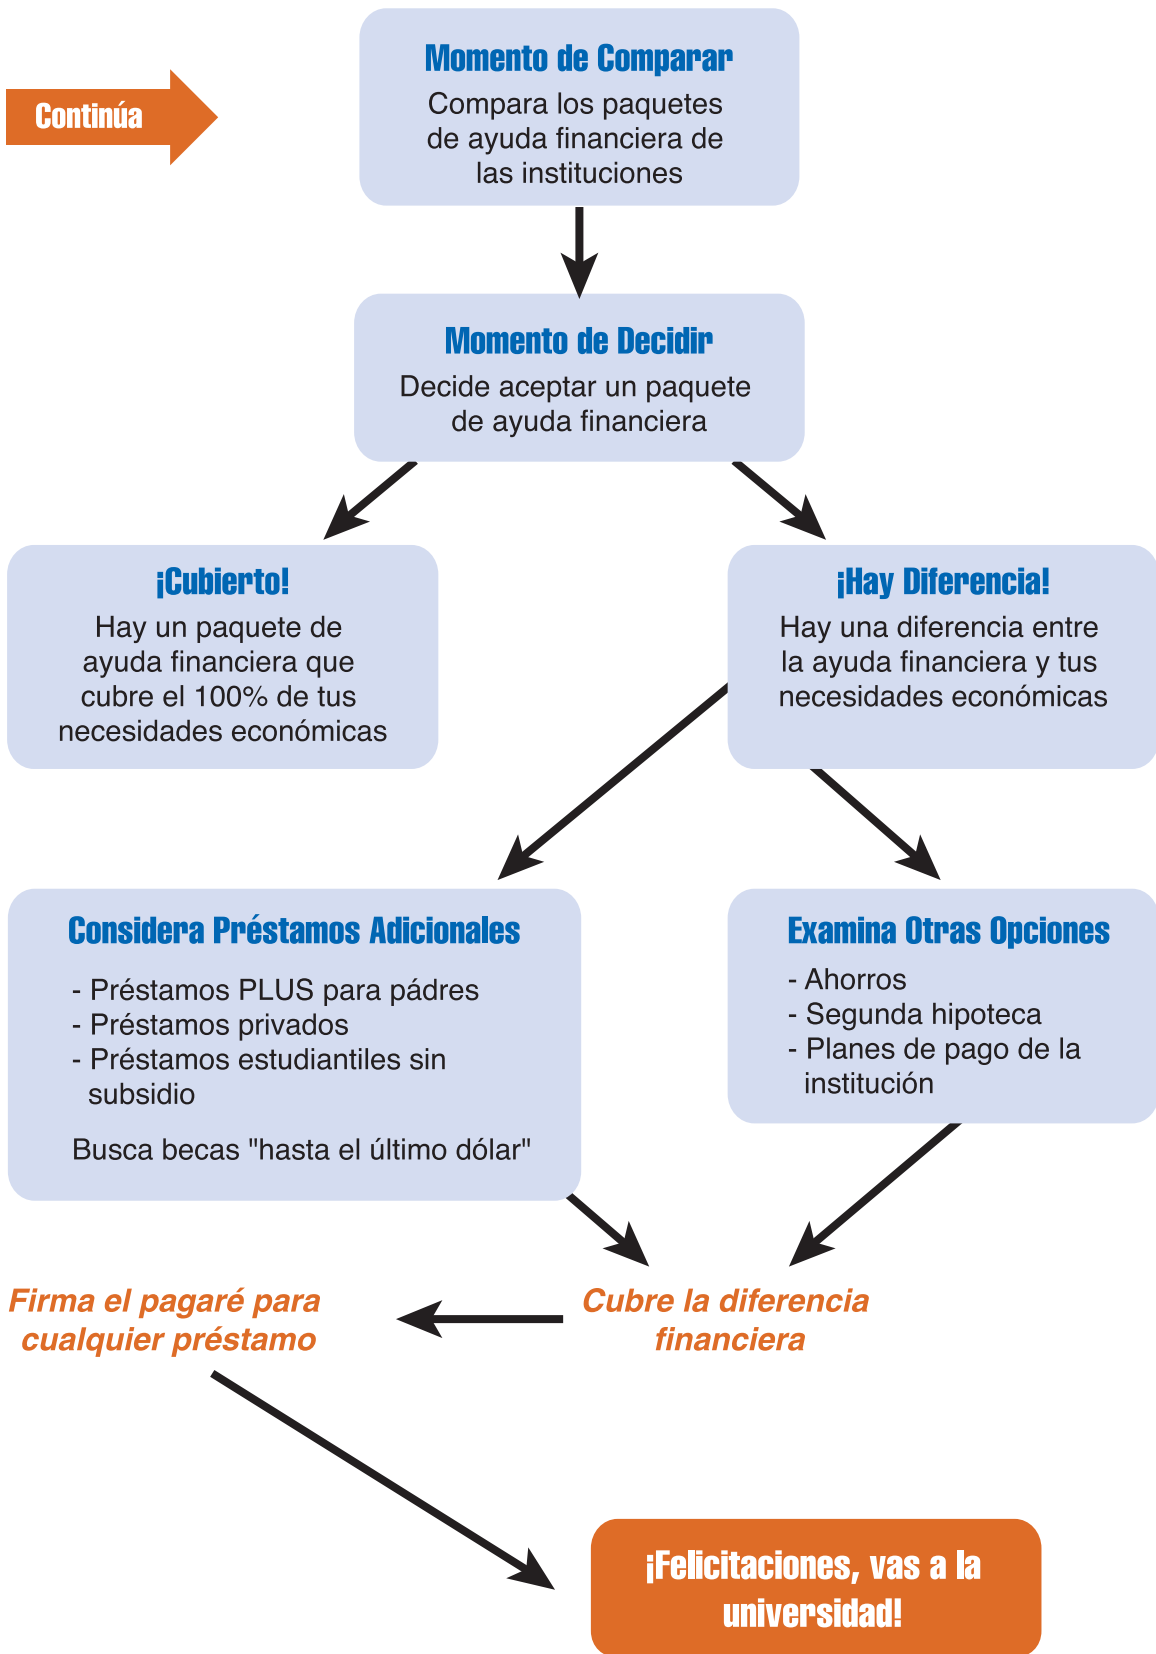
Continúa

Momento de Comparar
Compara los paquetes de ayuda financiera de las instituciones

Momento de Decidir
Decide aceptar un paquete de ayuda financiera

¡Cubierto!
Hay un paquete de ayuda financiera que cubre el 100% de tus necesidades económicas

¡Hay Diferencia!
Hay una diferencia entre la ayuda financiera y tus necesidades económicas

Considera Préstamos Adicionales
- Préstamos PLUS para pádres
- Préstamos privados
- Préstamos estudiantiles sin subsidio

Busca becas "hasta el último dólar"

Examina Otras Opciones
- Ahorros
- Segunda hipoteca
- Planes de pago de la institución

Firma el pagaré para cualquier préstamo

Cubre la diferencia financiera

¡Felicitaciones, vas a la universidad!